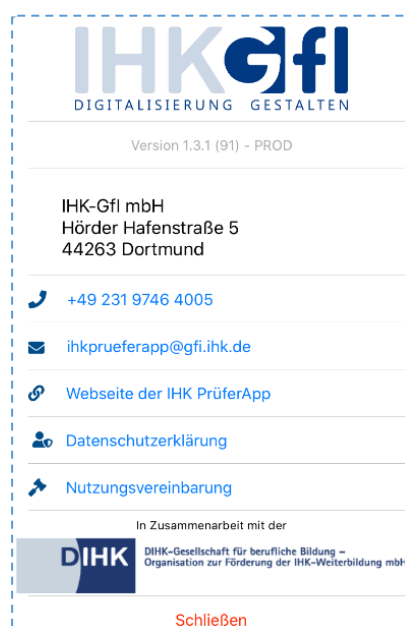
IHKGfI
DIGITALISIERUNG GESTALTEN

Version 1.3.1 (91) - PROD

IHK-GfI mbH
Hörder Hafenstraße 5
44263 Dortmund

+49 231 9746 4005

ihkprueferapp@gfi.ihk.de

Webseite der IHK PrüferApp

Datenschutzerklärung

Nutzungsvereinbarung

In Zusammenarbeit mit der

DIHK

DIHK-Gesellschaft für berufliche Bildung – Organisation zur Förderung der IHK-Weiterbildung mbH

Schließen